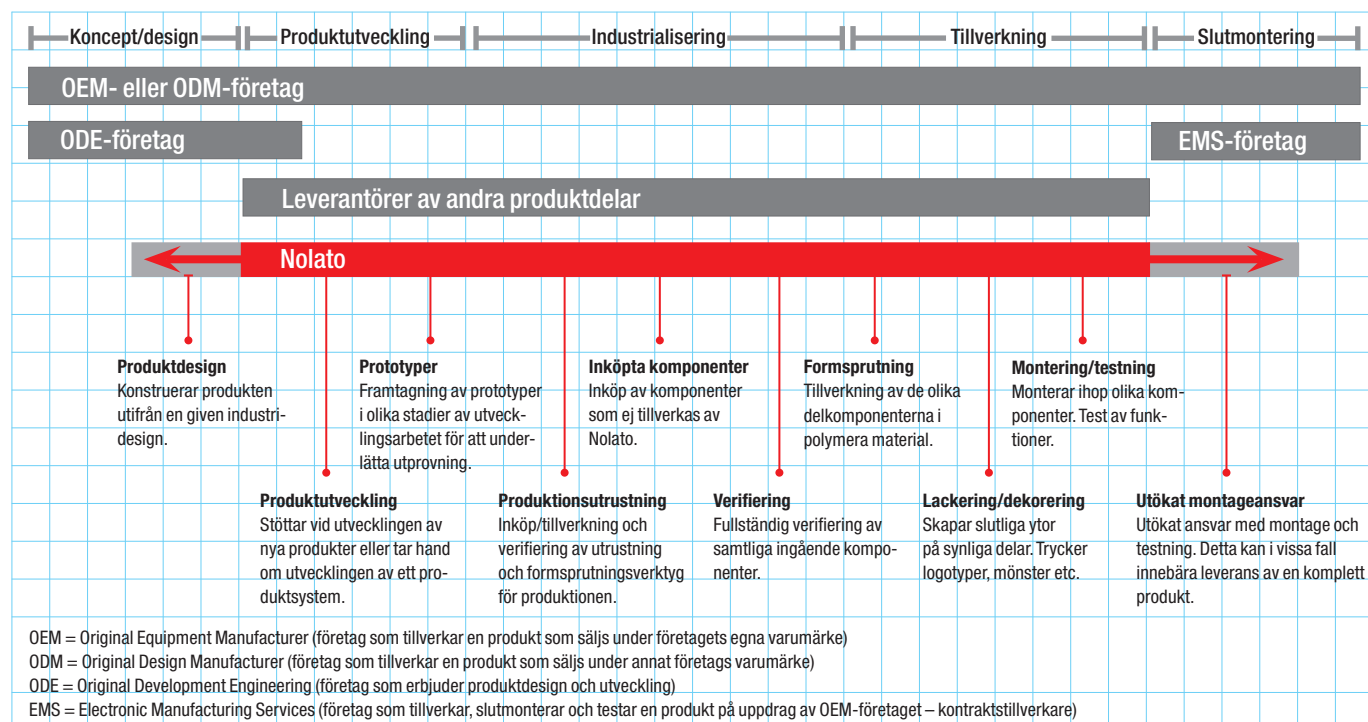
Koncept/design Produktutveckling Industrialisering Tillverkning Slutmontering

OEM- eller ODM-företag

ODE-företag

EMS-företag

Leverantörer av andra produktdelar

Nolato

**Produktdesign**
Konstruerar produkten utifrån en given industridesign.

**Prototyper**
Framtagning av prototyper i olika stadier av utvecklingsarbetet för att underlätta utprovning.

**Inköpta komponenter**
Inköp av komponenter som ej tillverkas av Nolato.

**Formsprutning**
Tillverkning av de olika delkomponenterna i polymera material.

**Montering/testning**
Monterar ihop olika komponenter. Test av funktioner.

**Produktutveckling**
Stöttar vid utvecklingen av nya produkter eller tar hand om utvecklingen av ett produktsystem.

**Produktionsutrustning**
Inköp/tillverkning och verifiering av utrustning och formsprutningsverktyg för produktionen.

**Verifiering**
Fullständig verifiering av samtliga ingående komponenter.

**Lackering/dekorering**
Skapar slutliga ytor på synliga delar. Trycker logotyper, mönster etc.

**Utökat montageansvar**
Utökat ansvar med montage och testning. Detta kan i vissa fall innebära leverans av en komplett produkt.

OEM = Original Equipment Manufacturer (företag som tillverkar en produkt som säljs under företagets egna varumärke)
ODM = Original Design Manufacturer (företag som tillverkar en produkt som säljs under annat företags varumärke)
ODE = Original Development Engineering (företag som erbjuder produktdesign och utveckling)
EMS = Electronic Manufacturing Services (företag som tillverkar, slutmonterar och testar en produkt på uppdrag av OEM-företaget – kontraktstillverkare)